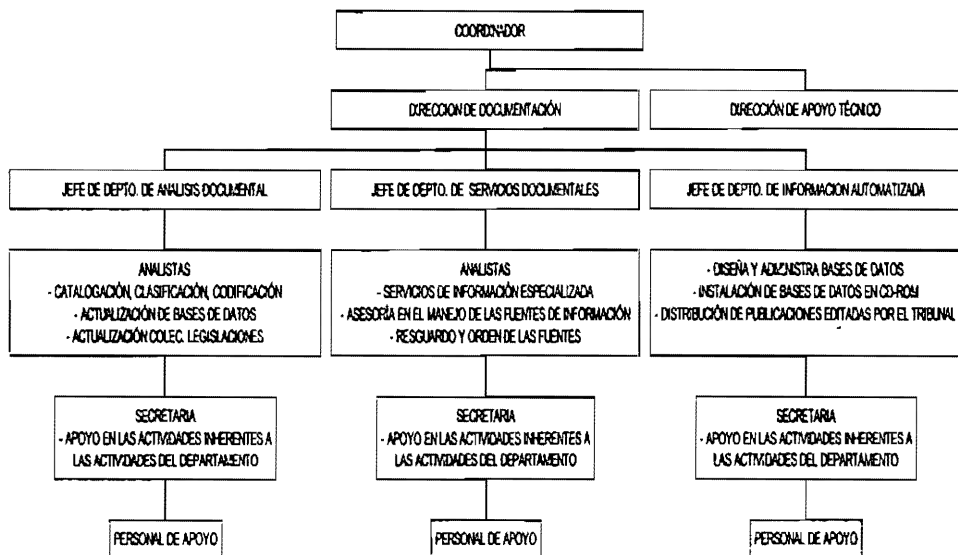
COORDINADOR

DIRECCION DE DOCUMENTACIÓN

DIRECCIÓN DE APOYO TÉCNICO

JEFE DE DEPTO. DE ANALISIS DOCUMENTAL

JEFE DE DEPTO. DE SERVICIOS DOCUMENTALES

JEFE DE DEPTO. DE INFORMACION AUTOMATIZADA

ANALISTAS
- CATALOGACIÓN, CLASIFICACIÓN, CODIFICACIÓN
- ACTUALIZACIÓN DE BASES DE DATOS
- ACTUALIZACIÓN COLEC. LEGISLACIONES

ANALISTAS
- SERVICIOS DE INFORMACIÓN ESPECIALIZADA
- ASESORÍA EN EL MANEJO DE LAS FUENTES DE INFORMACIÓN
- RESGUARDO Y ORDEN DE LAS FUENTES

- DISEÑA Y ADMINISTRA BASES DE DATOS
- INSTALACIÓN DE BASES DE DATOS EN CD-ROM
- DISTRIBUCIÓN DE PUBLICACIONES EDITADAS POR EL TRIBUNAL

SECRETARIA
- APOYO EN LAS ACTIVIDADES INHERENTES A LAS ACTIVIDADES DEL DEPARTAMENTO

SECRETARIA
- APOYO EN LAS ACTIVIDADES INHERENTES A LAS ACTIVIDADES DEL DEPARTAMENTO

SECRETARIA
- APOYO EN LAS ACTIVIDADES INHERENTES A LAS ACTIVIDADES DEL DEPARTAMENTO

PERSONAL DE APOYO

PERSONAL DE APOYO

PERSONAL DE APOYO